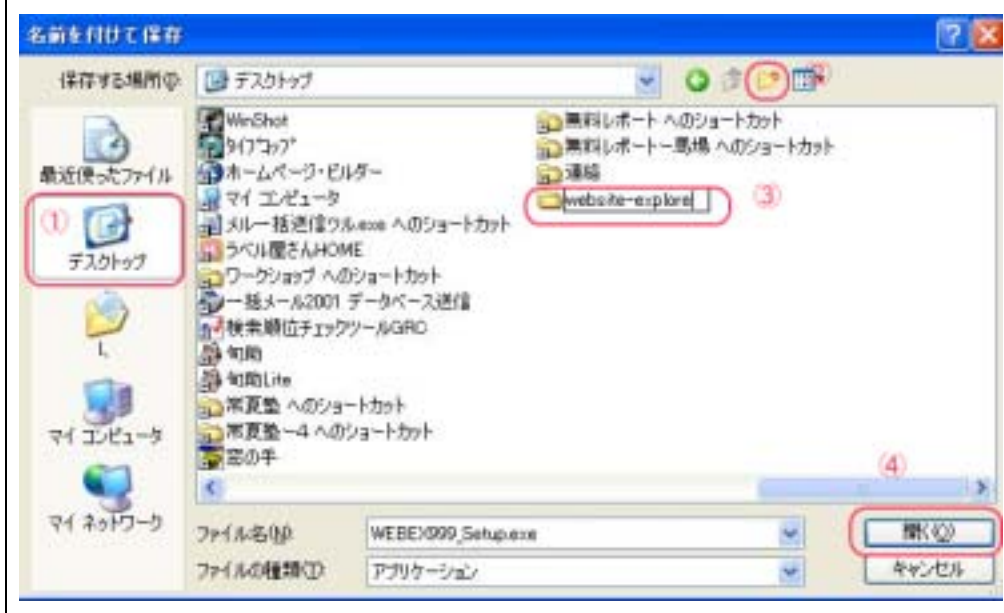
名前を付けて保存

保存する場所(I): デスクトップ

②

最近使ったファイル

①

デスクトップ

L

マイ コンピュータ

マイ ネットワーク

WinShot
タイプコップ
ホームページ・ビルダー
マイ コンピュータ
メルー括送信ツル.exe へのショートカット
うべル屋さんHOME
ワークショップ へのショートカット
一括メール2001 データベース送信
検索順位チェックツールGRC
旬助
旬助Lite
常夏塾 へのショートカット
常夏塾ー4 へのショートカット
窓の手

無料レポート へのショートカット
無料レポートー馬場 へのショートカット
連絡
website-explore

③

④

ファイル名(N): WEBEX999_Setup.exe

ファイルの種類(T): アプリケーション

開く(O)

キャンセル